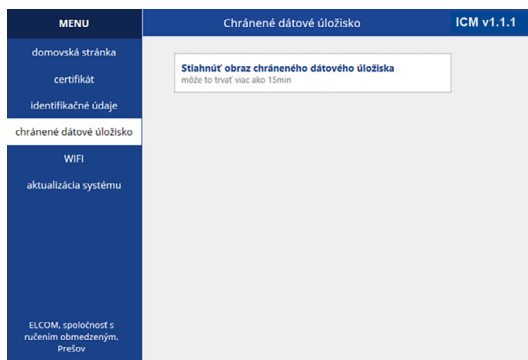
MENU

domovská stránka

certifikát

identifikačné údaje

chránené dátové úložisko

WIFI

aktualizácia systému

ELCOM, spoločnosť s ručením obmedzeným, Prešov

Chránené dátové úložisko

ICM v1.1.1

Stiahnuť obraz chráneného dátového úložiska
môže to trvať viac ako 15min